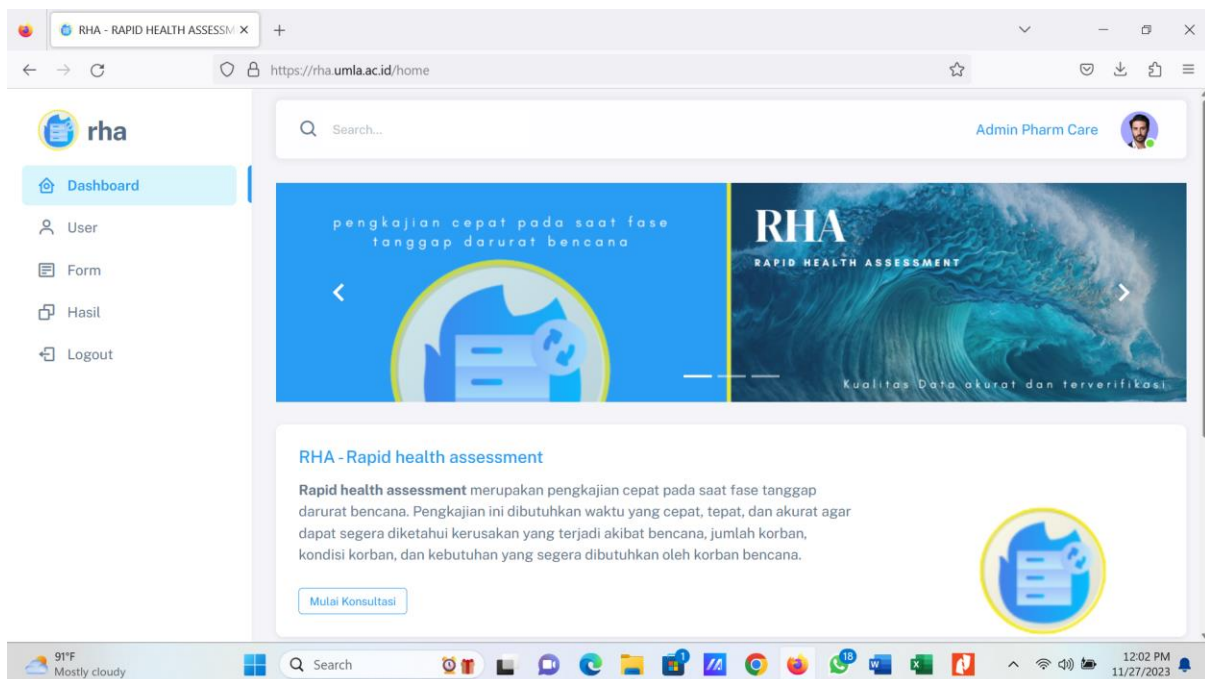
RHA - RAPID HEALTH ASSESSM ×
+
https://rha.umla.ac.id/home

rha
Dashboard
User
Form
Hasil
Logout

Search...
Admin Pharm Care

pengkajian cepat pada saat fase tanggap darurat bencana

RHA
RAPID HEALTH ASSESSMENT
Kualitas Data akurat dan terverifikasi

RHA - Rapid health assessment

**Rapid health assessment** merupakan pengkajian cepat pada saat fase tanggap darurat bencana. Pengkajian ini dibutuhkan waktu yang cepat, tepat, dan akurat agar dapat segera diketahui kerusakan yang terjadi akibat bencana, jumlah korban, kondisi korban, dan kebutuhan yang segera dibutuhkan oleh korban bencana.

Mulai Konsultasi

91°F
Mostly cloudy
Search
18
12:02 PM
11/27/2023